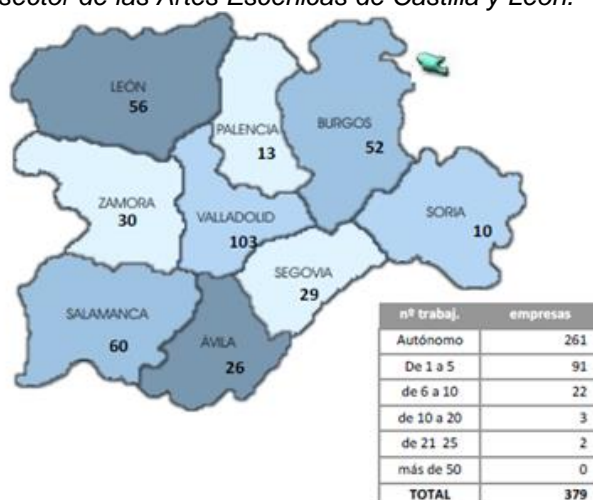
sector de las Artes Escénicas de Castilla y León.

LEÓN
56

PALENCIA
13

BURGOS
52

ZAMORA
30

VALLADOLID
103

SORIA
10

SEGOVIA
29

SALAMANCA
60

ÁVILA
26

| nº trabaj. | empresas |
|---|---|
| Autónomo | 261 |
| De 1 a 5 | 91 |
| de 6 a 10 | 22 |
| de 10 a 20 | 3 |
| de 21 25 | 2 |
| más de 50 | 0 |
| TOTAL | 379 |